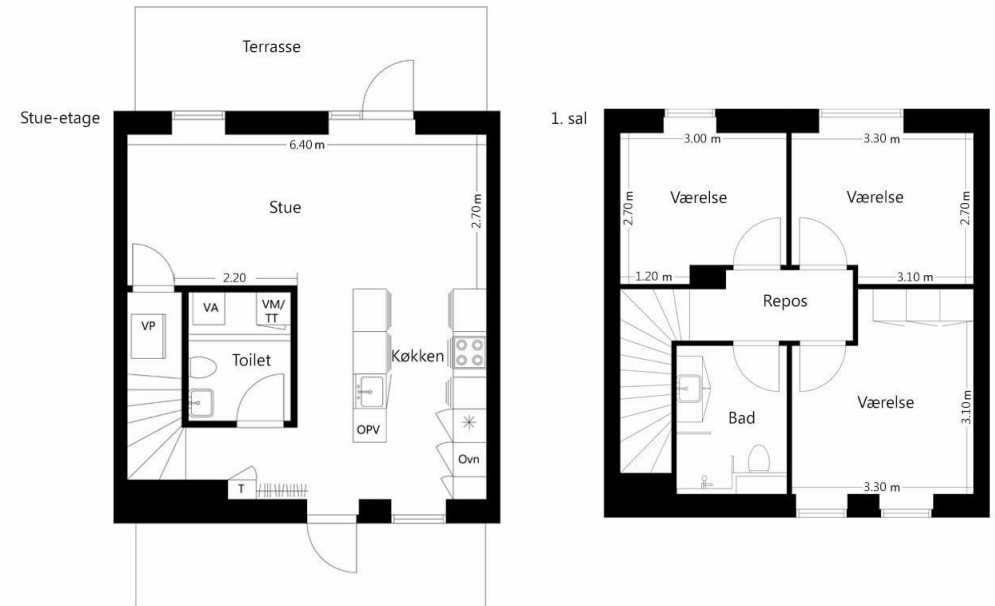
Terrasse

Stue-etage

6.40 m

Stue

2.70 m

2.20

VP

VA

VM/
TT

Toilet

Køkken

OPV

Ovn

T

1. sal

3.00 m

3.30 m

2.70 m

Værelse

Værelse

2.70 m

1.20 m

3.10 m

Repos

Bad

Værelse

3.10 m

3.30 m